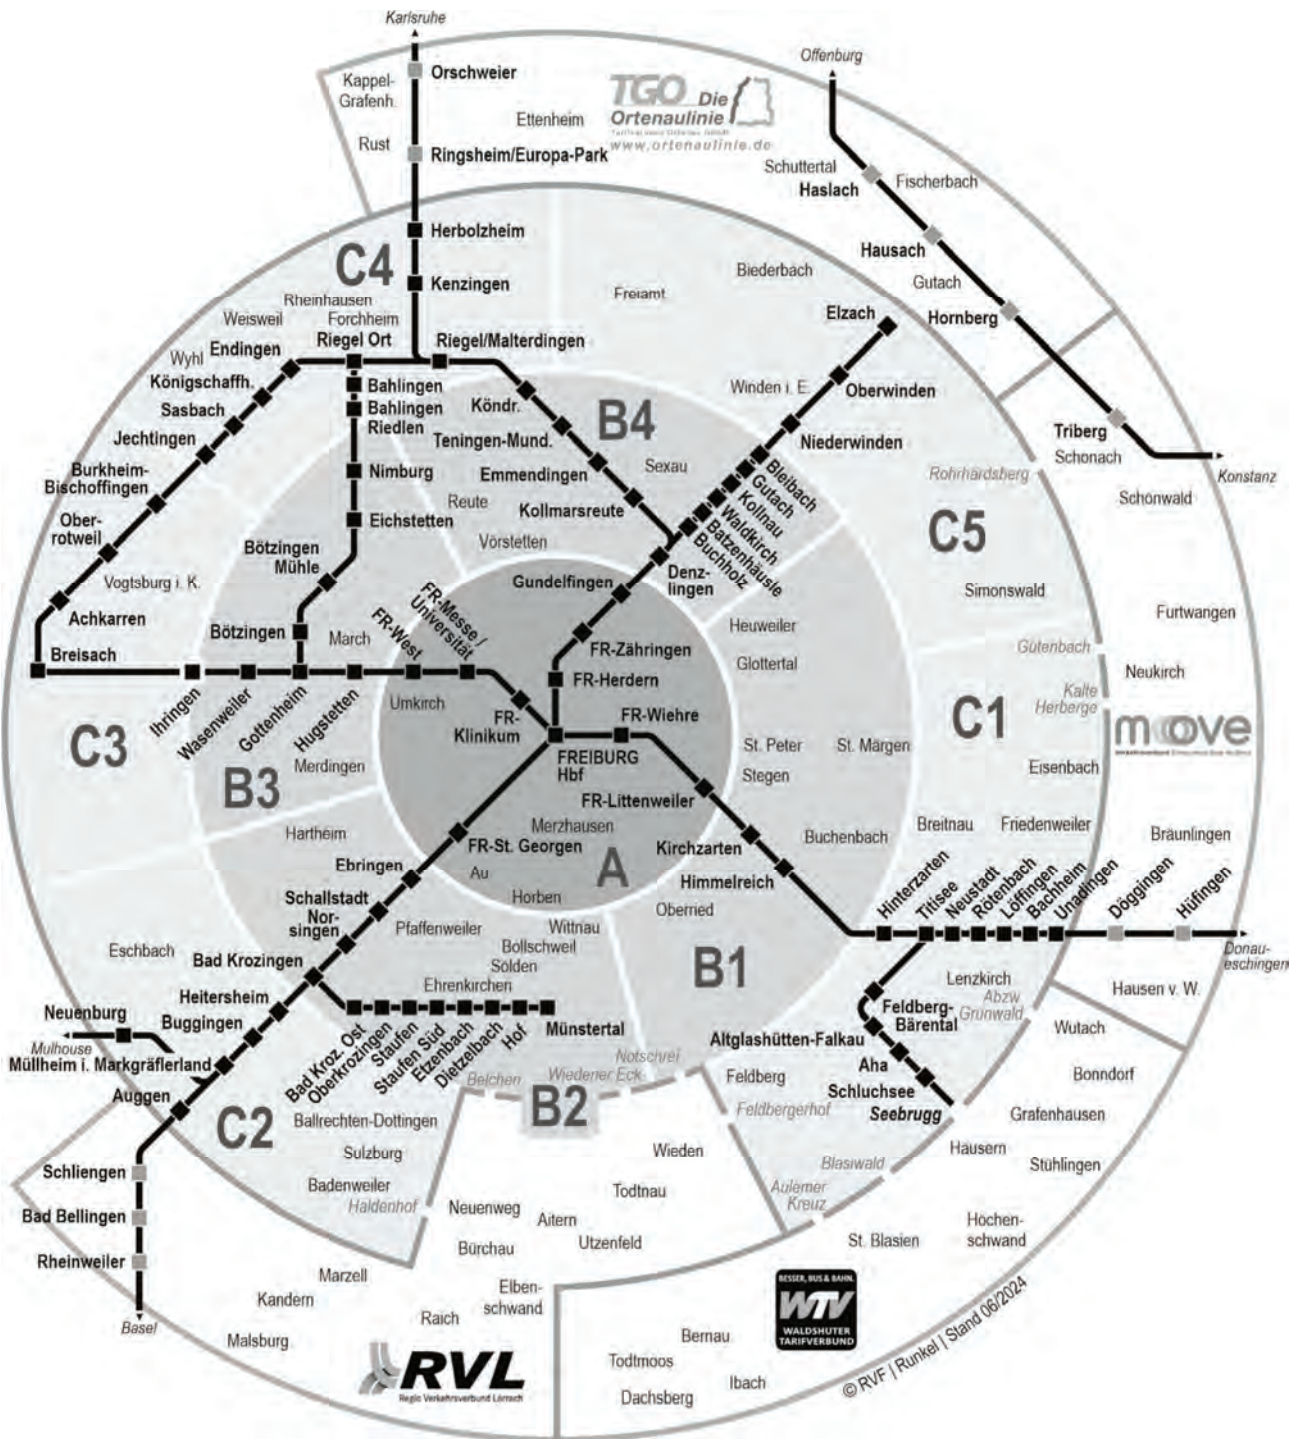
Karlsruhe
Kappel-Grafenh.
Orschweier
TGO Die Ortenaulinie
www.ortenaulinie.de
Ettenheim
Rust
Ringsheim/Europa-Park
Offenburg
Schuttertal
Haslach
Fischerbach
Herbolzheim
C4
Kenzingen
Biederbach
Freiamt
Hausach
Gutach
Hornberg
Rheinhausen
Forchheim
Weisweil
Riegel Ort
Riegel/Malterdingen
Elzach
Endingen
Wyhl
Königschaffh.
Bahlingen
Bahlingen Riedlen
Winden i. E.
Oberwinden
Sasbach
Köndr.
B4
Jechtingen
Teningen-Mund.
Niederwinden
Triberg
Schonach
Burkheim-Bischoffingen
Nimburg
Emmendingen
Sexau
Bleibach
Gutach
Kollnau
Waldkirch
Batzenhäusle
Buchholz
Rohrhardsberg
Konstanz
Schönwald
Reute
Kollmarsreute
Ober-rotweil
Eichstetten
C5
Vörstetten
Bötzingen Mühle
Gundelfingen
Denz-lingen
Simonswald
Vogtsburg i. K.
Furtwangen
Achkarren
FR-Messe / Universität
Bötzingen
March
FR-West
Heuweiler
FR-Zähringen
Gütenbach
Neukirch
Breisach
FR-Herdern
Glottertal
Kalte Herberge
C1
moove
Umkirch
FR-Klinikum
FR-Wiehre
Ihringen
Wasenweiler
Gottenheim
Hugstetten
FREIBURG Hbf
St. Peter
St. Märgen
C3
Merdingen
Stegen
Eisenbach
B3
FR-Littenweiler
Hartheim
Merzhausen
Buchenbach
Breitnau
Friedenweiler
Bräunlingen
FR-St. Georgen
Kirchzarten
Ebringen
A
Au
Himmelreich
Hinterzarten
Titisee
Neustadt
Rötenbach
Löffingen
Bachheim
Unadingen
Döggingen
Hüfingen
Schallstadt
Nor-singen
Horben
Oberried
Pfaffenweiler
Wittnau
Donau-eschingen
Eschbach
Bollschweil
Bad Krozingen
Sölden
B1
Lenzkirch
Ehrenkirchen
Heitersheim
Abzw Grünwald
Hausen v. W.
Neuenburg
Buggingen
Feldberg-Bärental
Münstertal
Wutach
Mulhouse
Müllheim i. Markgräflerland
Bad Kroz. Ost
Oberkrozingen
Staufen
Staufen Süd
Etzenbach
Dietzelbach
Hof
Notschrei
Altglashütten-Falkau
Aha
Bonndorf
Wiedener Eck
Feldberg
Schluchsee
Belchen
Auggen
B2
Feldbergerhof
Seebrugg
Grafenhausen
C2
Ballrechten-Dottingen
Wieden
Blasiwald
Hausern
Sulzburg
Stühlingen
Schliengen
Todtnau
Aulener Kreuz
Badenweiler
Haldenhof
Bad Bellingen
Neuenweg
Aitern
Hochen-schwand
St. Blasien
Bürchau
Utzenfeld
Rheinweiler
Marzell
Elben-schwand
BESSER. BUS & BAHN.
WTV
WALDSHUTER TARIFVERBUND
Kandern
Raich
Basel
Bernau
Malsburg
Todtmoos
RVL
Regio Verkehrsverbund Lörrach
Ibach
Dachsberg
© RVF | Runkel | Stand 06/2024